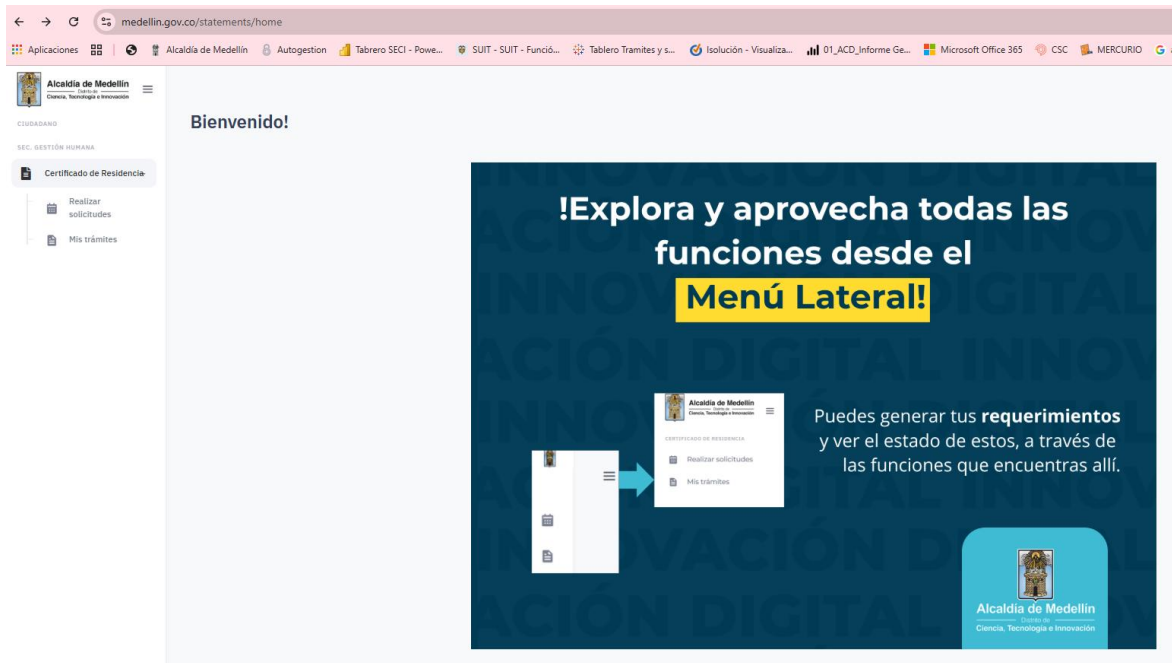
medellin.gov.co/statements/home

Aplicaciones | Alcaldía de Medellín | Autogestion | Tabrero SECI - Powe... | SUIT - SUIT - Funció... | Tablero Tramites y s... | Isolución - Visualiza... | 01_ACD_Informe Ge... | Microsoft Office 365 | CSC | MERCURIO

Alcaldía de Medellín
Distrito de
Ciencia, Tecnología e Innovación

CIUDADANO

SEC. GESTIÓN HUMANA

Certificado de Residencia

Realizar solicitudes

Mis trámites

Bienvenido!

INNOVACIÓN DIGITAL

!Explora y aprovecha todas las funciones desde el Menú Lateral!

Alcaldía de Medellín
Distrito de
Ciencia, Tecnología e Innovación

CERTIFICADO DE RESIDENCIA

Realizar solicitudes

Mis trámites

Puedes generar tus **requerimientos** y ver el estado de estos, a través de las funciones que encuentras allí.

Alcaldía de Medellín
Distrito de
Ciencia, Tecnología e Innovación